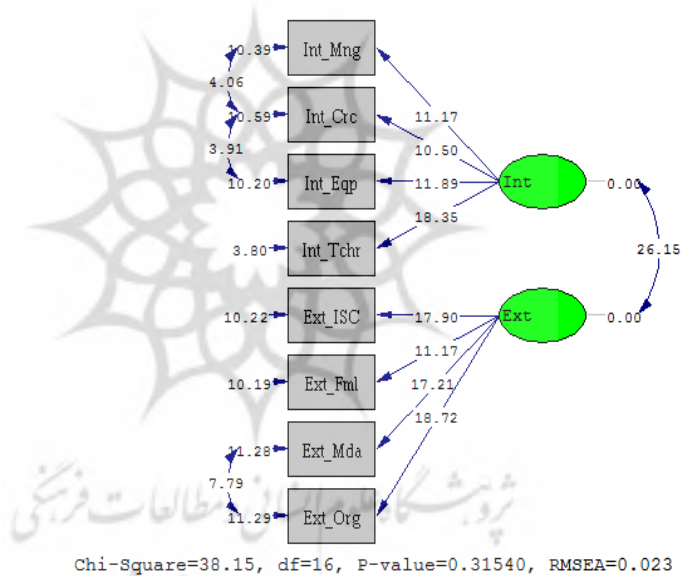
10.39 Int_Mng
4.06
10.59 Int_Crc
3.91
10.20 Int_Eqp
3.80 Int_Tchr
10.22 Ext_ISC
10.19 Ext_Fml
11.28 Ext_Mda
7.79
11.29 Ext_Org

11.17
10.50
11.89
18.35
Int
0.00
26.15
Ext
0.00
17.90
11.17
17.21
18.72

پژوهشگاه علوم انسانی و مطالعات فرهنگی

Chi-Square=38.15, df=16, P-value=0.31540, RMSEA=0.023